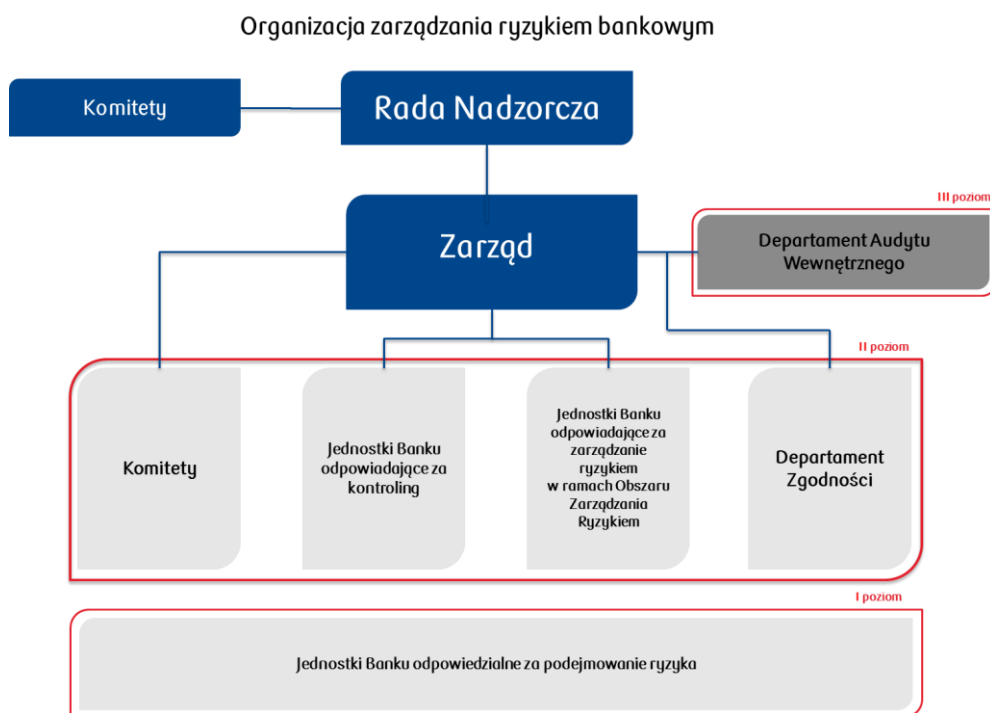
Organizacja zarządzania ryzykiem bankowym

Komitety

Rada Nadzorcza

III poziom

Zarząd

Departament Audytu Wewnętrznego

II poziom

Komitety

Jednostki Banku odpowiadające za kontroling

Jednostki Banku odpowiadające za zarządzanie ryzykiem w ramach Obszaru Zarządzania Ryzykiem

Departament Zgodności

I poziom

Jednostki Banku odpowiedzialne za podejmowanie ryzyka